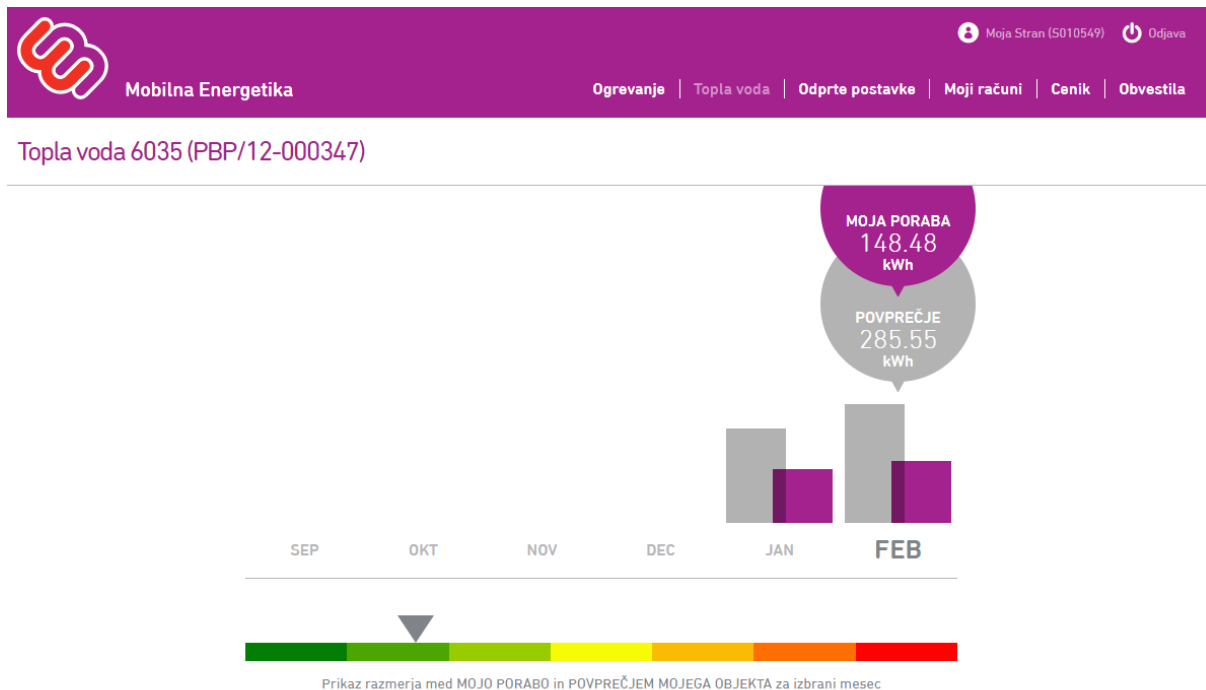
Moja Stran (S010549) Odjava

Mobilna Energetika

Ogrevanje | Topla voda | Odprte postavke | Moji računi | Cenik | Obvestila

Topla voda 6035 (PBP/12-000347)

MOJA PORABA
148.48
kWh

POVPREČJE
285.55
kWh

SEP OKT NOV DEC JAN FEB

Prikaz razmerja med MOJO PORABO in POVPREČJEM MOJEGA OBJEKTA za izbrani mesec